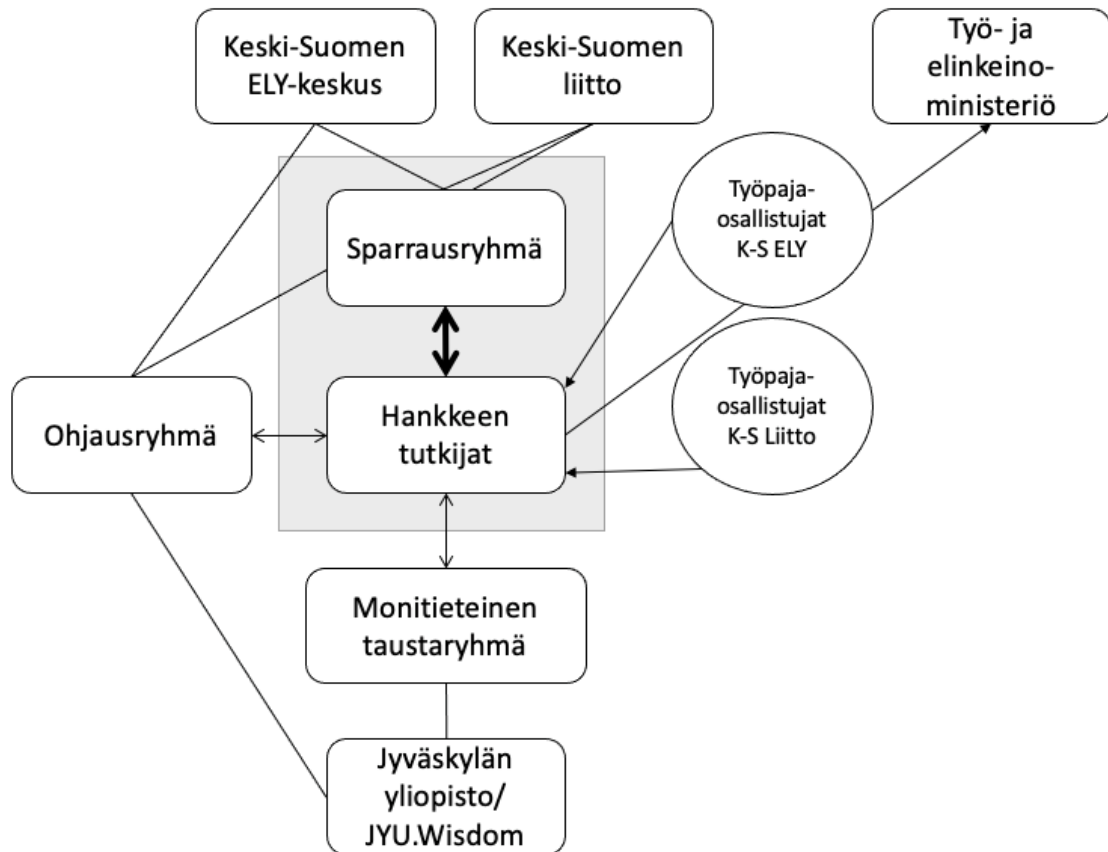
Keski-Suomen ELY-keskus

Keski-Suomen liitto

Työ- ja elinkeinoministeriö

Sparrausryhmä

Työpajaosallistujat K-S ELY

Ohjausryhmä

Hankkeen tutkijat

Työpajaosallistujat K-S Liitto

Monitieteinen taustaryhmä

Jyväskylän yliopisto/ JYU.Wisdom